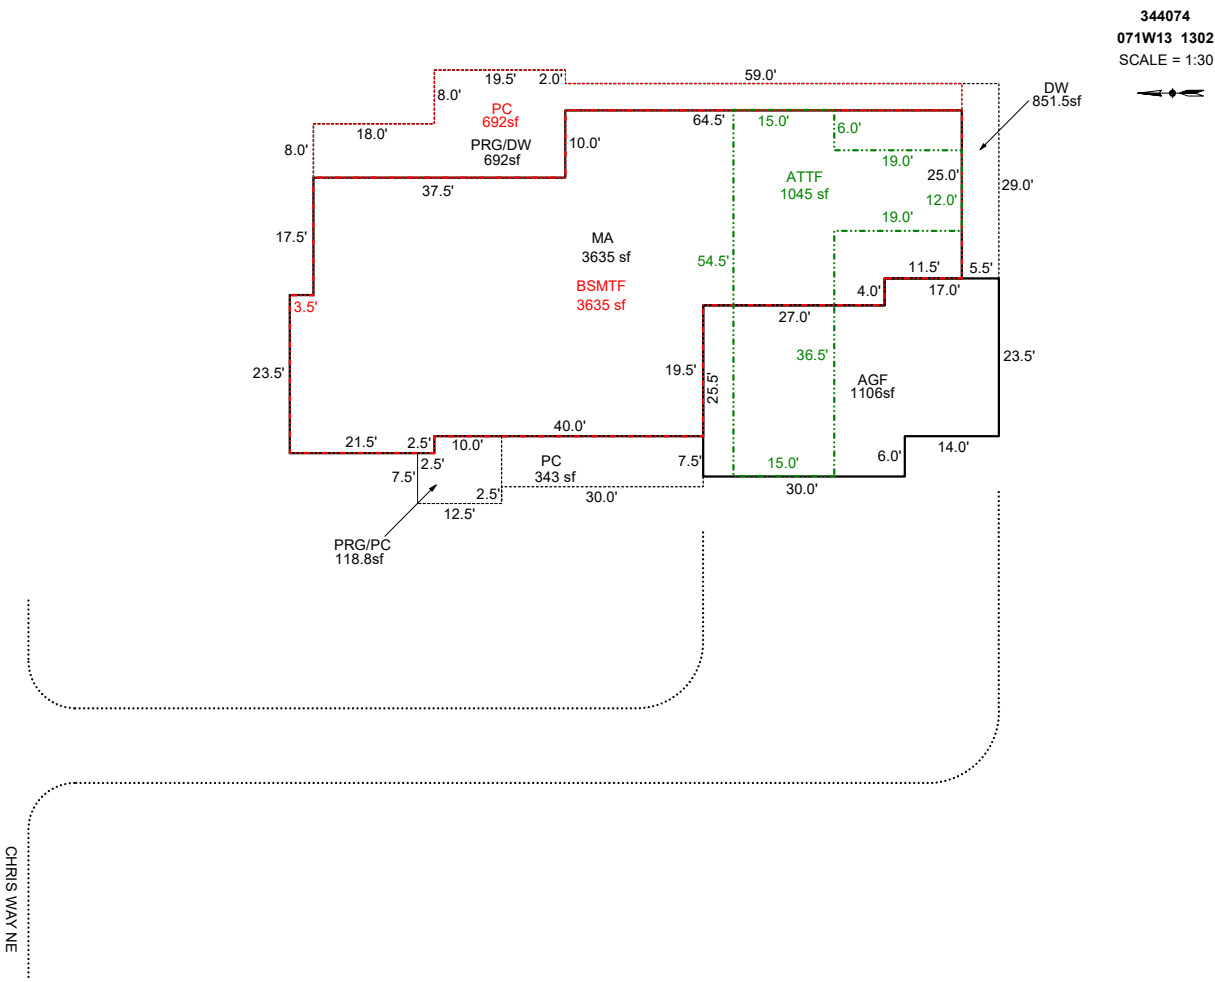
344074
071W13 1302
SCALE = 1:30

19.5' 2.0' 59.0'
8.0'
PC
692sf
DW
851.5sf
18.0'
8.0'
PRG/DW
692sf
10.0'
64.5'
15.0'
6.0'
19.0'
25.0'
29.0'
37.5'
ATTF
1045 sf
12.0'
19.0'
17.5'
MA
3635 sf
54.5'
11.5'
5.5'
BSMTF
3635 sf
4.0'
17.0'
3.5'
27.0'
36.5'
23.5'
19.5'
25.5'
AGF
1106sf
23.5'
40.0'
21.5' 2.5' 10.0'
14.0'
PC
343 sf
7.5'
6.0'
7.5'
2.5'
15.0'
2.5'
30.0'
30.0'
12.5'
PRG/PC
118.8sf

CHRIS WAY NE